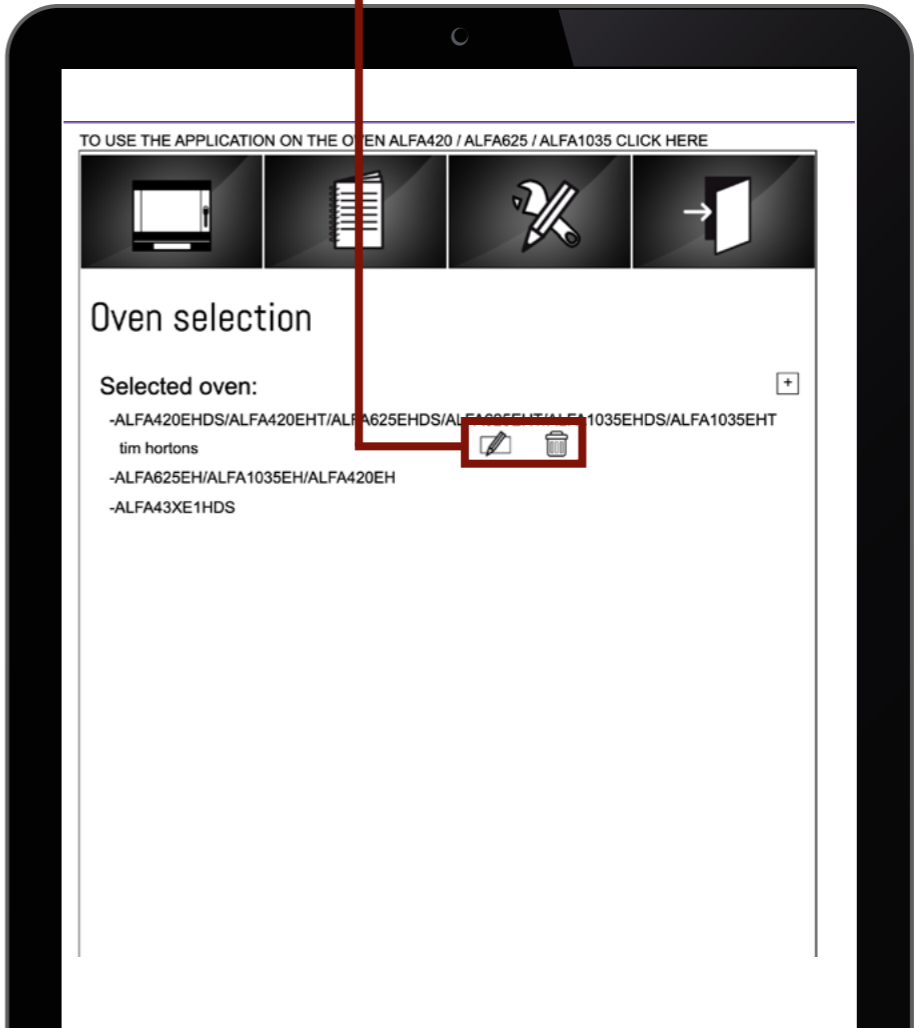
TO USE THE APPLICATION ON THE O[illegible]EN ALFA420 / ALFA625 / ALFA1035 CLICK HERE

Oven selection

Selected oven:

+

-ALFA420EHDS/ALFA420EHT/AL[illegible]A625EHDS/AL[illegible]1035EHDS/ALFA1035EHT

tim hortons

-ALFA625EH/ALFA1035EH/ALFA420EH

-ALFA43XE1HDS